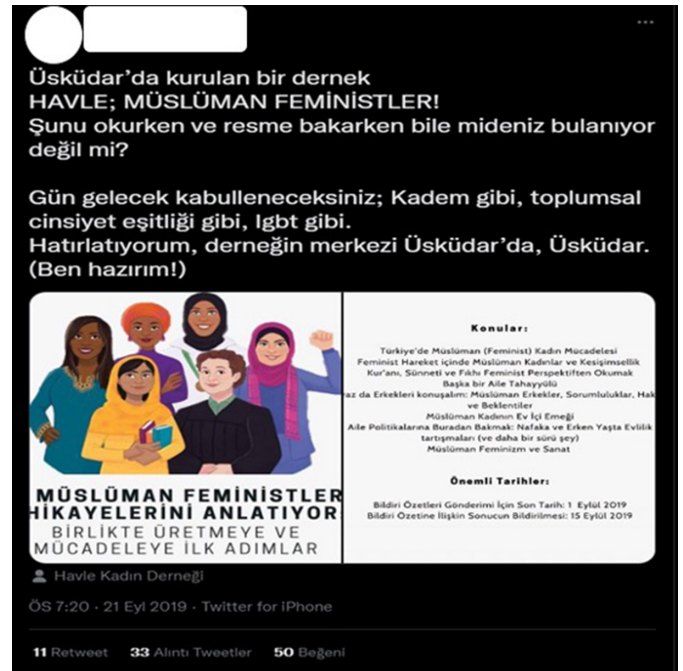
...

Üsküdar'da kurulan bir dernek
HAVLE; MÜSLÜMAN FEMİNİSTLER!
Şunu okurken ve resme bakarken bile mideniz bulanıyor değil mi?

Gün gelecek kabulleneceksiniz; Kadem gibi, toplumsal cinsiyet eşitliği gibi, Igbt gibi.
Hatırlatıyorum, derneğin merkezi Üsküdar'da, Üsküdar.
(Ben hazırım!)

MÜSLÜMAN FEMİNİSTLER HİKAYELERİNİ ANLATIYOR:
BİRLİKTE ÜRETMEYE VE MÜCADELEYE İLK ADIMLAR

Konular:

Türkiye'de Müslüman (Feminist) Kadın Mücadelesi
Feminist Hareket içinde Müslüman Kadınlar ve Kesişimsellik
Kur'anı, Sünneti ve Fıkhı Feminist Perspektiften Okumak
Başka bir Aile Tahayyülü
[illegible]az da Erkekleri konuşalım: Müslüman Erkekler, Sorumluluklar, Hak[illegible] ve Beklentiler
Müslüman Kadının Ev İçi Emeği
Aile Politikalarına Buradan Bakmak: Nafaka ve Erken Yaşta Evlilik tartışmaları (ve daha bir sürü şey)
Müslüman Feminizm ve Sanat

Önemli Tarihler:

Bildiri Özetleri Gönderimi İçin Son Tarih: 1 Eylül 2019
Bildiri Özetine İlişkin Sonucun Bildirilmesi: 15 Eylül 2019

Havle Kadın Derneği

ÖS 7:20 · 21 Eyl 2019 · Twitter for iPhone

11 Retweet 33 Alıntı Tweetler 50 Beğeni